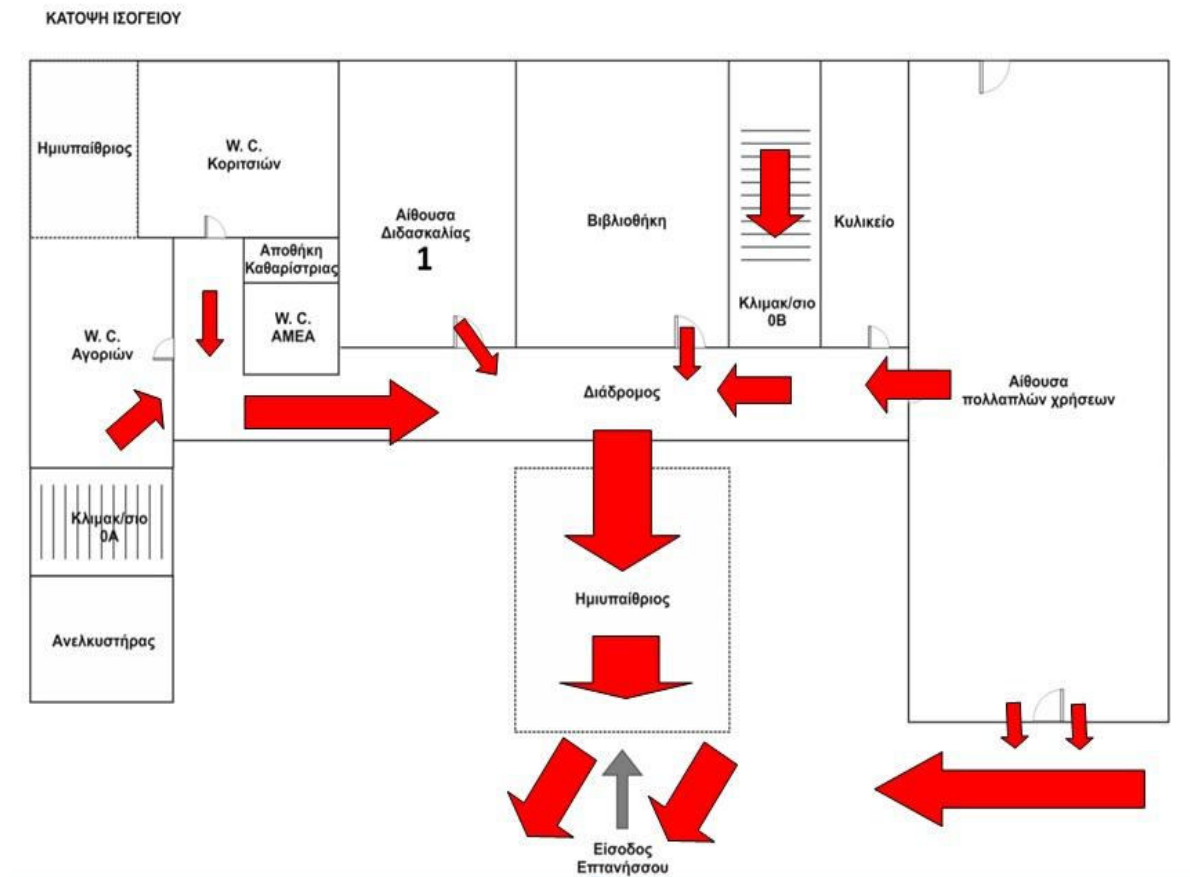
ΚΑΤΟΨΗ ΙΣΟΓΕΙΟΥ

Ημιυπαίθριος

W. C. Κοριτσιών

Αίθουσα Διδασκαλίας 1

Βιβλιοθήκη

Κυλικείο

Αποθήκη Καθαρίστριας

W. C. AMEA

Κλιμακ/σιο 0B

W. C. Αγοριών

Διάδρομος

Αίθουσα πολλαπλών χρήσεων

Κλιμακ/σιο 0A

Ημιυπαίθριος

Ανελκυστήρας

Είσοδος Επανήσσου